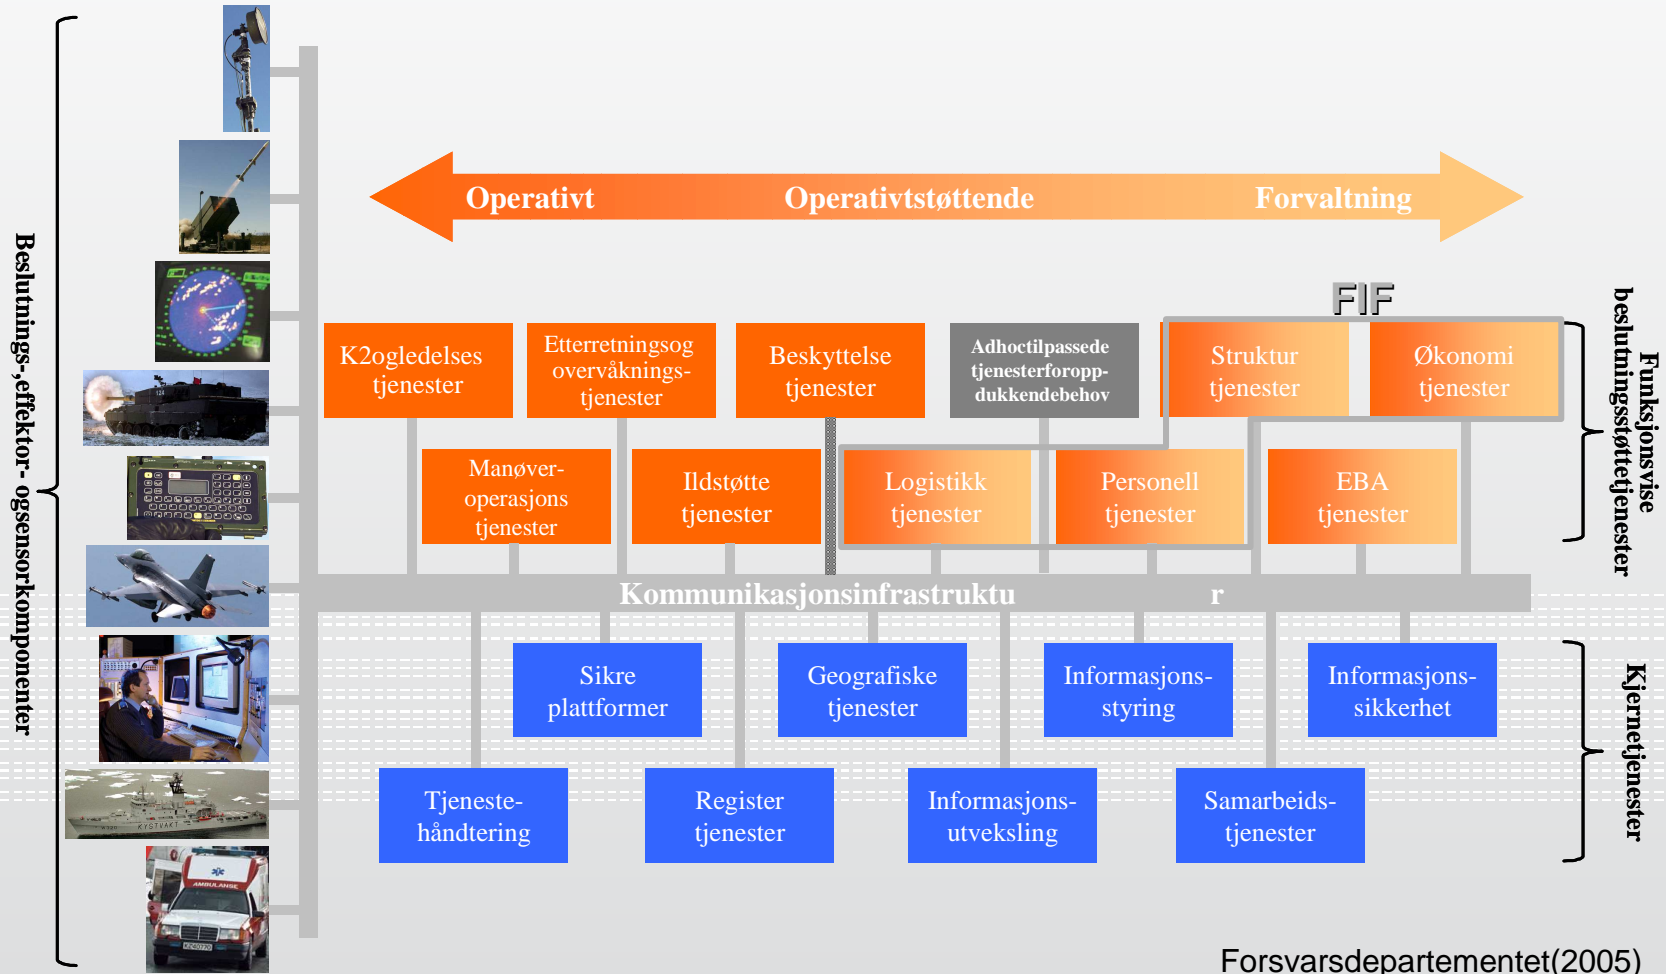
Beslutnings-,effektor- ogsensorkomponenter

Operativt Operativtstøttende Forvaltning

FIF

K2ogledelses tjenester

Etterretningsog overvåknings-tjenester

Beskyttelse tjenester

Adhoctilpassede tjenesterforopp-dukkendebehov

Struktur tjenester

Økonomi tjenester

Manøver-operasjons tjenester

Ildstøtte tjenester

Logistikk tjenester

Personell tjenester

EBA tjenester

Funksjonsvise beslutningsstøttetjenester

Kommunikasjonsinfrastruktu r

Sikre plattformer

Geografiske tjenester

Informasjons-styring

Informasjons-sikkerhet

Tjeneste-håndtering

Register tjenester

Informasjons-utveksling

Samarbeids-tjenester

Kjernetjenester

Forsvarsdepartementet(2005)